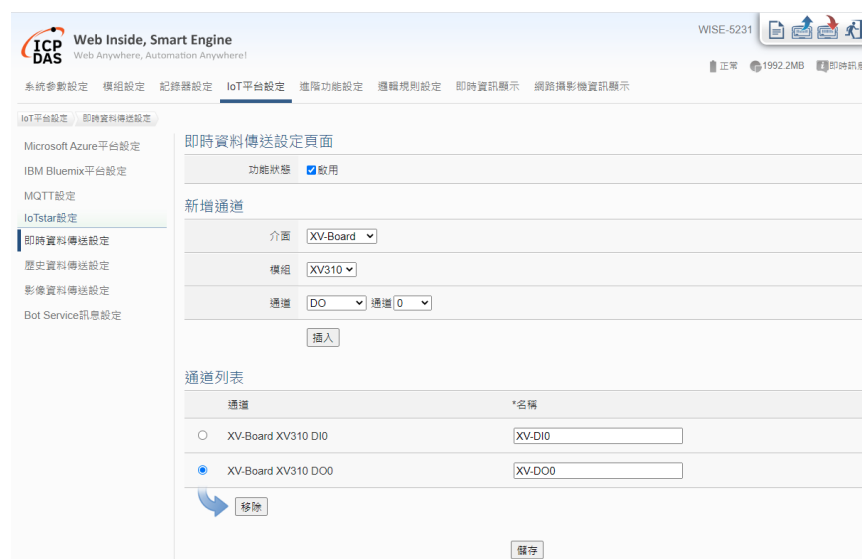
ICP DAS Web Inside, Smart Engine
Web Anywhere, Automation Anywhere!

WISE-5231

正常 1992.2MB 即時訊

系統參數設定 模組設定 記錄器設定 IoT平台設定 進階功能設定 邏輯規則設定 即時資訊顯示 網路攝影機資訊顯示

IoT平台設定 即時資料傳送設定

Microsoft Azure平台設定
IBM Bluemix平台設定
MQTT設定
IoTstar設定
即時資料傳送設定
歷史資料傳送設定
影像資料傳送設定
Bot Service訊息設定

即時資料傳送設定頁面

功能狀態 啟用

新增通道

介面 XV-Board
模組 XV310
通道 DO 通道 0

插入

通道列表

| | 通道 | *名稱 |
|---|---|---|
| ○ | XV-Board XV310 DI0 | XV-DI0 |
| ● | XV-Board XV310 DO0 | XV-DO0 |

移除

儲存